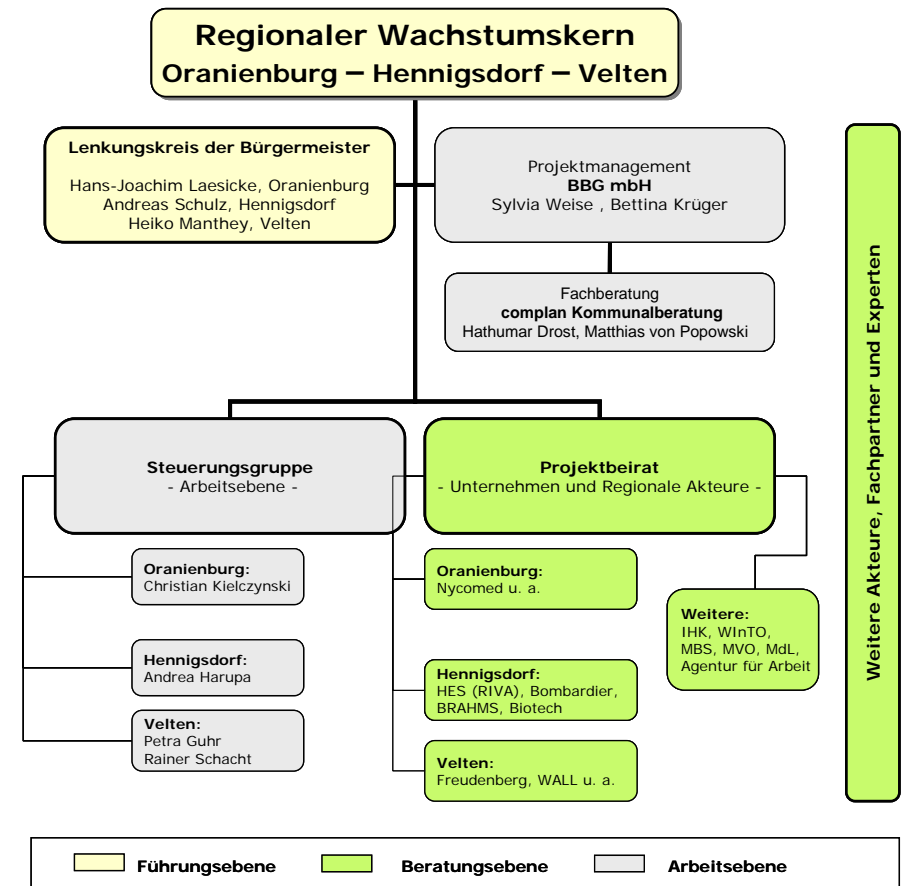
Regionaler Wachstumskern
Oranienburg – Hennigsdorf – Velten

Lenkungskreis der Bürgermeister
Hans-Joachim Laesicke, Oranienburg
Andreas Schulz, Hennigsdorf
Heiko Manthey, Velten

Projektmanagement
BBG mbH
Sylvia Weise , Bettina Krüger

Fachberatung
complan Kommunalberatung
Hathumar Drost, Matthias von Popowski

Weitere Akteure, Fachpartner und Experten

Steuerungsgruppe
- Arbeitsebene -

Oranienburg:
Christian Kielczynski

Hennigsdorf:
Andrea Harupa

Velten:
Petra Guhr
Rainer Schacht

Projektbeirat
- Unternehmen und Regionale Akteure -

Oranienburg:
Nycomed u. a.

Hennigsdorf:
HES (RIVA), Bombardier, BRAHMS, Biotech

Velten:
Freudenberg, WALL u. a.

Weitere:
IHK, WInTO, MBS, MVO, MdL, Agentur für Arbeit

Führungsebene
Beratungsebene
Arbeitsebene